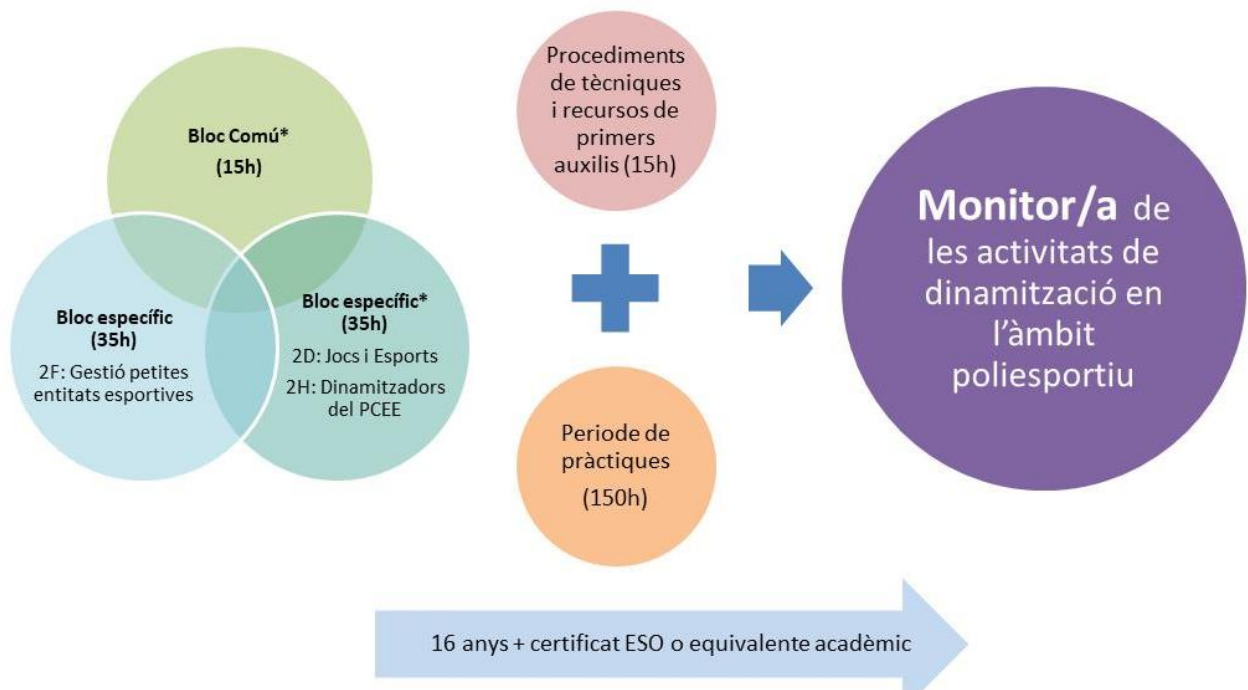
Bloc Comú*
(15h)

Bloc específic
(35h)
2F: Gestió petites entitats esportives

Bloc específic*
(35h)
2D: Jocs i Esports
2H: Dinamitzadors del PCEE

Procediments de tècniques i recursos de primers auxilis (15h)

Periode de pràctiques
(150h)

Monitor/a de les activitats de dinamització en l'àmbit poliesportiu

16 anys + certificat ESO o equivalente acadèmic